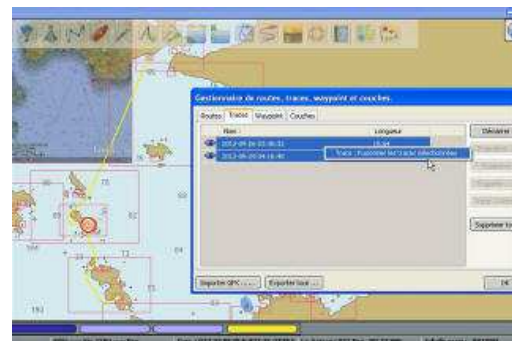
Gestionnaire de routes, traces, waypoint et couches.

Routes | Traces | Waypoint | Couches

Nom | Longueur

2012-09-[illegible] | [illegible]

2012-09-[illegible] | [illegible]

Traces : Supprimer les traces sélectionnées

Désactiver

Supprimer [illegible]

Importer GPX ... | Exporter tout ...

Ok